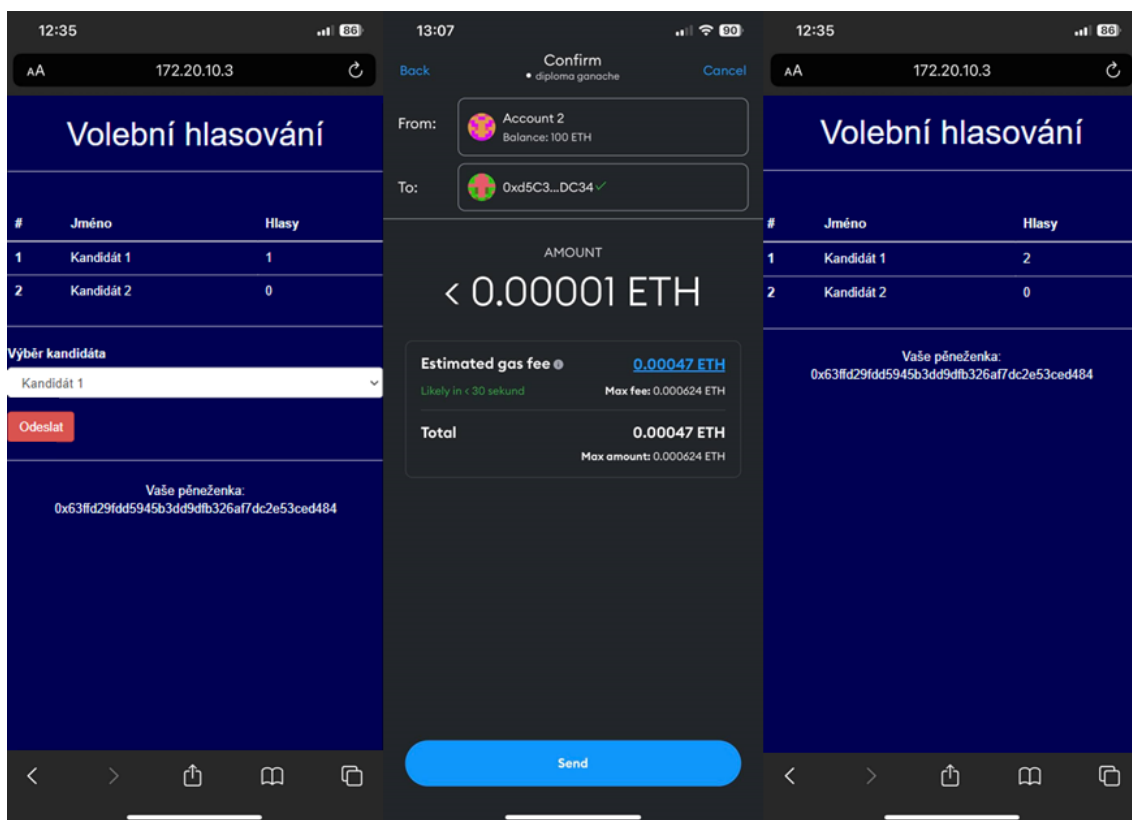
12:35 86
AA 172.20.10.3

Volební hlasování

| # | Jméno | Hlasy |
|---|---|---|
| 1 | Kandidát 1 | 1 |
| 2 | Kandidát 2 | 0 |

Výběr kandidáta
Kandidát 1
Odeslat

Vaše peněženka:
0x63ffd29fdd5945b3dd9dfb326af7dc2e53ced484

13:07 90
Back Confirm • diploma ganache Cancel
From: Account 2 Balance: 100 ETH
To: 0xd5C3...DC34

AMOUNT
< 0.00001 ETH

Estimated gas fee 0.00047 ETH
Likely in < 30 sekund Max fee: 0.000624 ETH
Total 0.00047 ETH
Max amount: 0.000624 ETH

Send

12:35 86
AA 172.20.10.3

Volební hlasování

| # | Jméno | Hlasy |
|---|---|---|
| 1 | Kandidát 1 | 2 |
| 2 | Kandidát 2 | 0 |

Vaše peněženka:
0x63ffd29fdd5945b3dd9dfb326af7dc2e53ced484